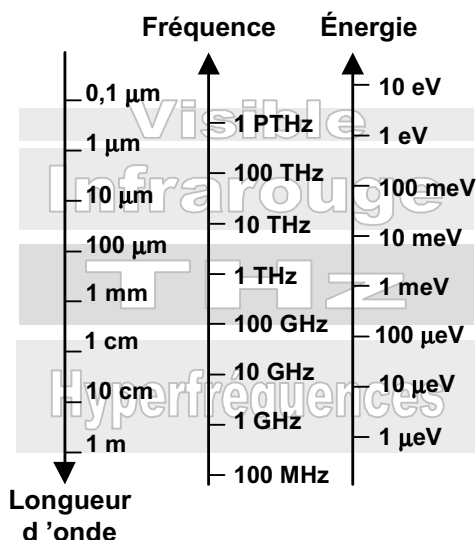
Fréquence

Énergie

0,1 µm

1 µm

10 µm

100 µm

1 mm

1 cm

10 cm

1 m

Longueur d 'onde

1 PTHz

100 THz

10 THz

1 THz

100 GHz

10 GHz

1 GHz

100 MHz

10 eV

1 eV

100 meV

10 meV

1 meV

100 µeV

10 µeV

1 µeV

Visible

Infrarouge

THz

Hyperfréquences